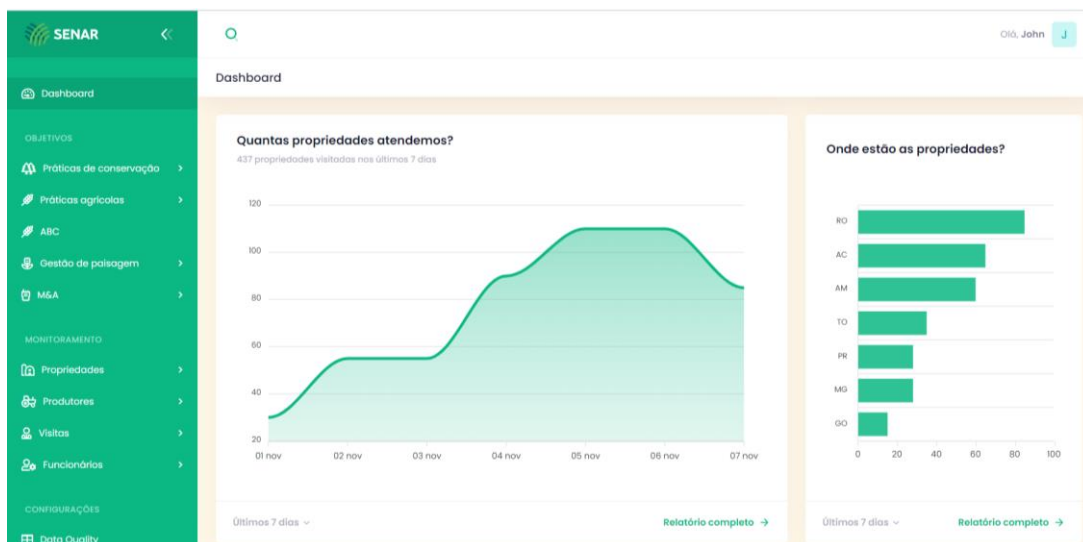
SENAR

Dashboard

OBJETIVOS

Práticas de conservação

Práticas agrícolas

ABC

Gestão de paisagem

M&A

MONITORAMENTO

Propriedades

Produtores

Visitas

Funcionários

CONFIGURAÇÕES

Data Quality

Olá, John J

Dashboard

Quantas propriedades atendemos?

437 propriedades visitadas nos últimos 7 dias

120
100
80
60
40
20

01 nov 02 nov 03 nov 04 nov 05 nov 06 nov 07 nov

Últimos 7 dias

Relatório completo →

Onde estão as propriedades?

RO
AC
AM
TO
PR
MG
GO

0 20 40 60 80 100

Últimos 7 dias

Relatório completo →